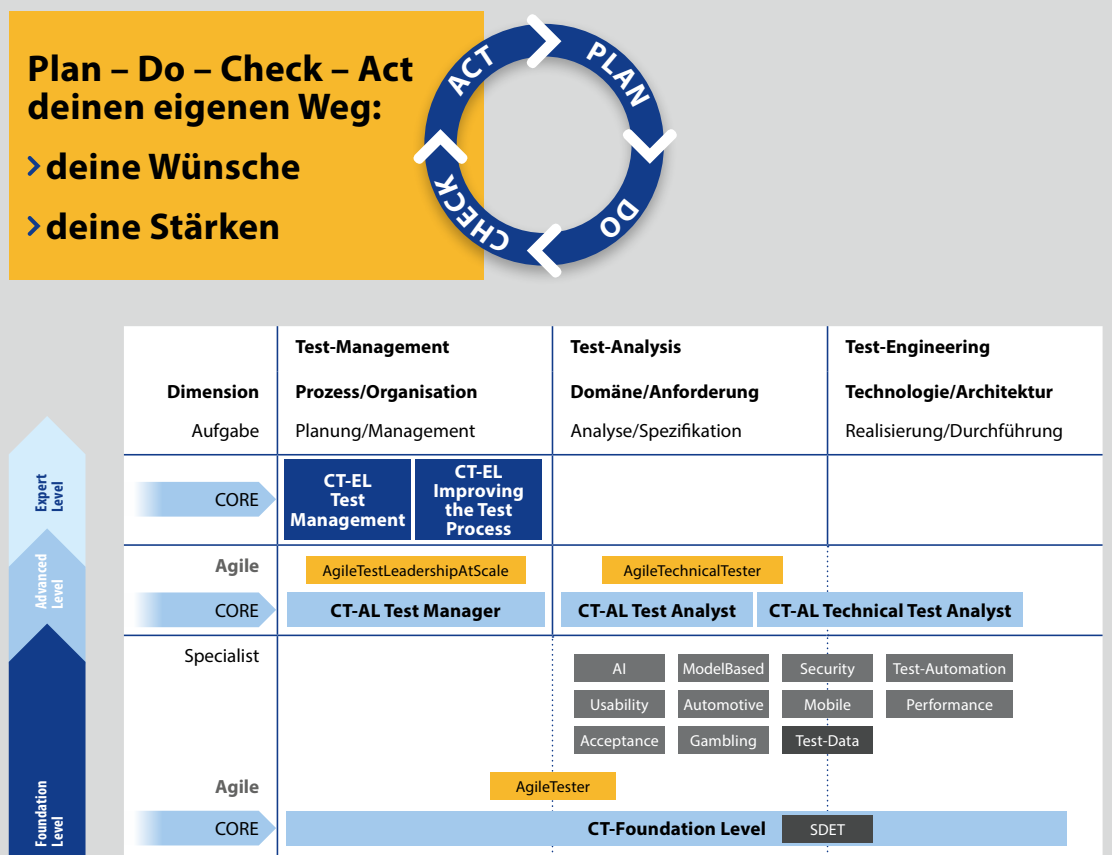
Plan – Do – Check – Act deinen eigenen Weg:

› deine Wünsche

› deine Stärken

ACT PLAN DO CHECK

| Dimension<br>Aufgabe | Test-Management<br>Prozess/Organisation<br>Planung/Management | Test-Analysis<br>Domäne/Anforderung<br>Analyse/Spezifikation | Test-Engineering<br>Technologie/Architektur<br>Realisierung/Durchführung |
|---|---|---|---|
| Expert Level CORE | CT-EL Test Management; CT-EL Improving the Test Process | | |
| Advanced Level Agile | AgileTestLeadershipAtScale | AgileTechnicalTester | |
| CORE | CT-AL Test Manager | CT-AL Test Analyst | CT-AL Technical Test Analyst |
| Specialist | | AI, ModelBased, Security, Test-Automation, Usability, Automotive, Mobile, Performance, Acceptance, Gambling, Test-Data | |
| Foundation Level Agile | AgileTester | | |
| CORE | CT-Foundation Level | SDET | |